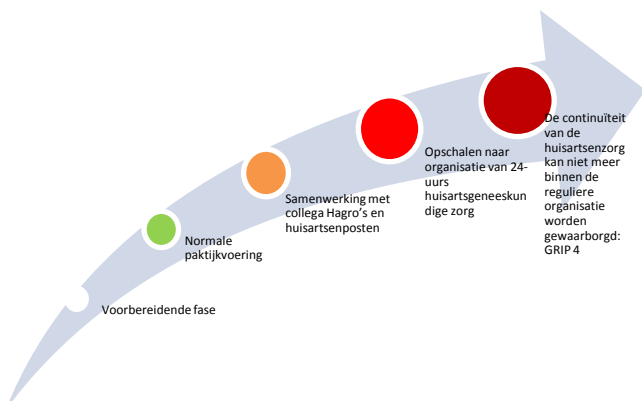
Voorbereidende fase

Normale paktijkvoering

Samenwerking met collega Hagro's en huisartsenposten

Opschalen naar organisatie van 24-uurs huisartsgeneeskundige zorg

De continuïteit van de huisartsenzorg kan niet meer binnen de reguliere organisatie worden gewaarborgd: GRIP 4